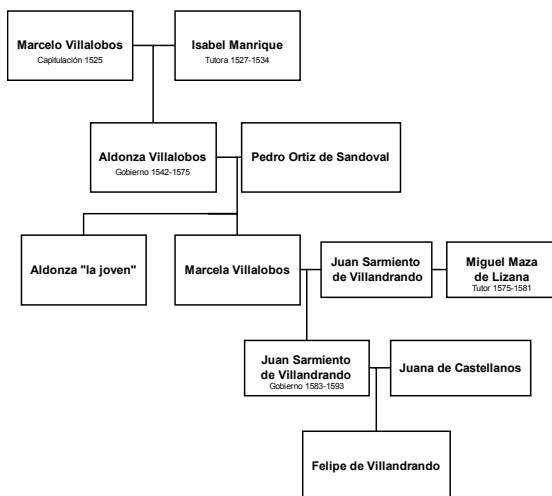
Marcelo Villalobos
Capitulación 1525

Isabel Manrique
Tutora 1527-1534

Aldonza Villalobos
Gobierno 1542-1575

Pedro Ortiz de Sandoval

Aldonza "la joven"

Marcela Villalobos

Juan Sarmiento de Villandrando

Miguel Maza de Lizana
Tutor 1575-1581

Juan Sarmiento de Villandrando
Gobierno 1583-1593

Juana de Castellanos

Felipe de Villandrando